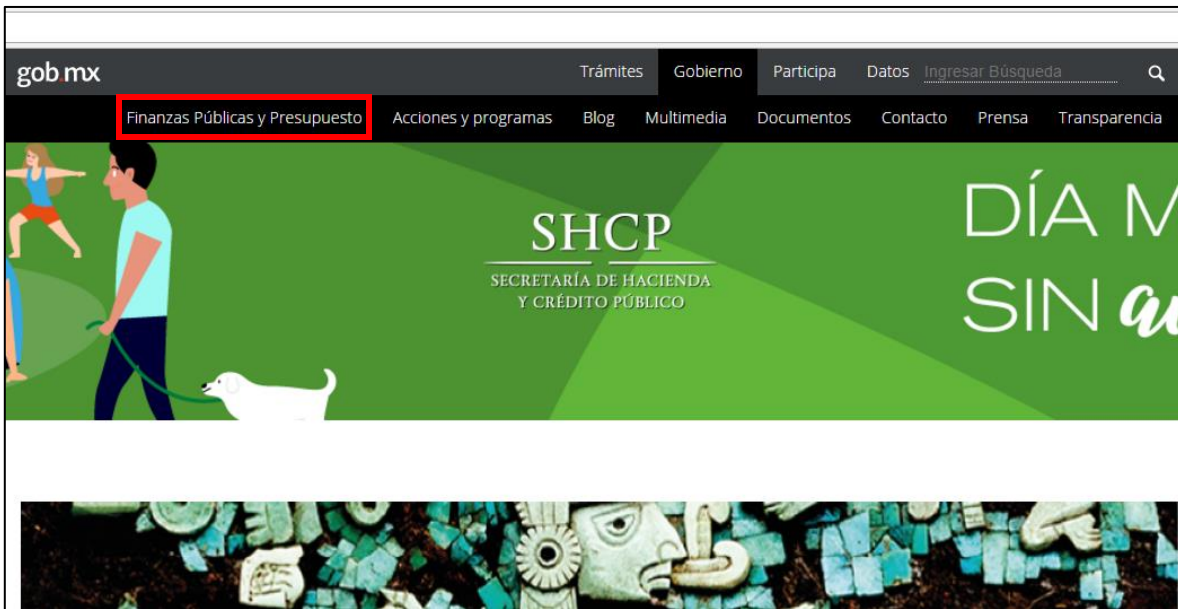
gob.mx

Trámites Gobierno Participa Datos Ingresar Búsqueda

Finanzas Públicas y Presupuesto Acciones y programas Blog Multimedia Documentos Contacto Prensa Transparencia

SHCP
SECRETARÍA DE HACIENDA
Y CRÉDITO PÚBLICO

DÍA M
SIN au